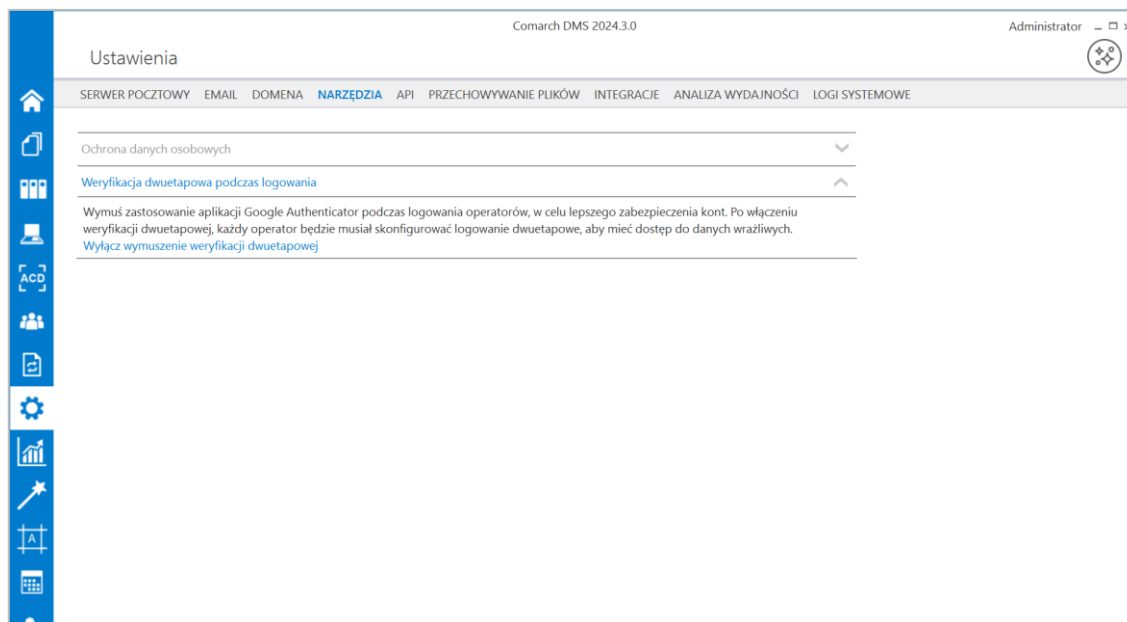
Comarch DMS 2024.3.0

Administrator

Ustawienia

SERWER POCZTOWY EMAIL DOMENA NARZĘDZIA API PRZECHOWYWANIE PLIKÓW INTEGRACJE ANALIZA WYDAJNOŚCI LOGI SYSTEMOWE

ACD

A

Ochrona danych osobowych

Weryfikacja dwuetapowa podczas logowania

Wymuś zastosowanie aplikacji Google Authenticator podczas logowania operatorów, w celu lepszego zabezpieczenia kont. Po włączeniu weryfikacji dwuetapowej, każdy operator będzie musiał skonfigurować logowanie dwuetapowe, aby mieć dostęp do danych wrażliwych.
Wyłącz wymuszenie weryfikacji dwuetapowej